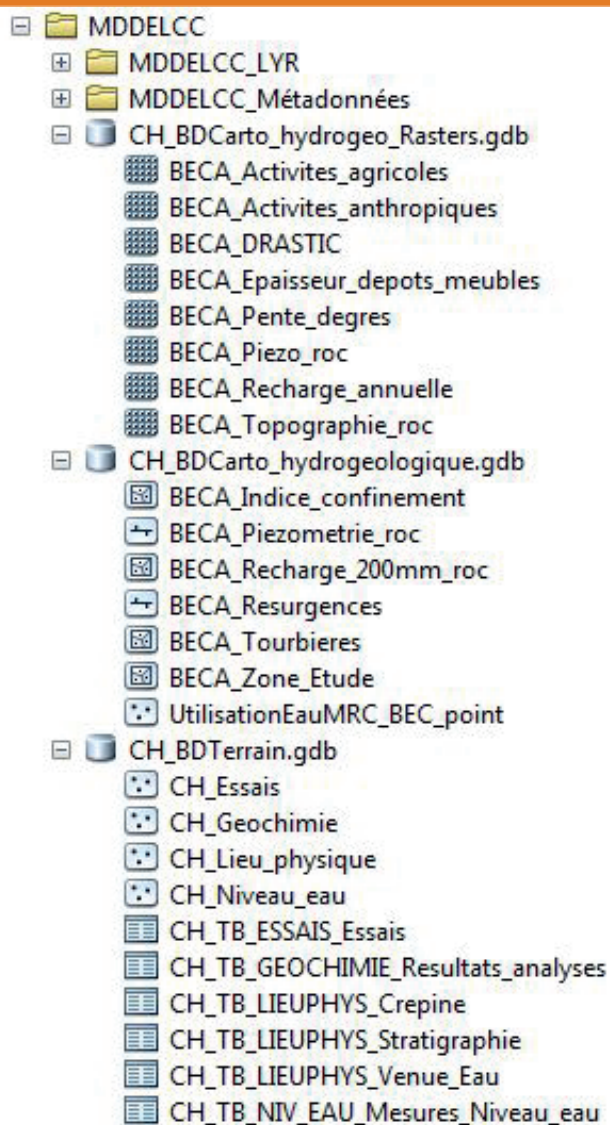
MDDELCC
MDDELCC_LYR
MDDELCC_Métadonnées
CH_BDCarto_hydrogeo_Rasters.gdb
BECA_Activites_agricoles
BECA_Activites_anthropiques
BECA_DRASTIC
BECA_Epaisseur_depots_meubles
BECA_Pente_degres
BECA_Piezo_roc
BECA_Recharge_annuelle
BECA_Topographie_roc
CH_BDCarto_hydrogeologique.gdb
BECA_Indice_confinement
BECA_Piezometrie_roc
BECA_Recharge_200mm_roc
BECA_Resurgences
BECA_Tourbieres
BECA_Zone_Etude
UtilisationEauMRC_BEC_point
CH_BDTerrain.gdb
CH_Essais
CH_Geochimie
CH_Lieu_physique
CH_Niveau_eau
CH_TB_ESSAIS_Essais
CH_TB_GEOCHIMIE_Resultats_analyses
CH_TB_LIEUPHYS_Crepine
CH_TB_LIEUPHYS_Stratigraphie
CH_TB_LIEUPHYS_Venue_Eau
CH_TB_NIV_EAU_Mesures_Niveau_eau